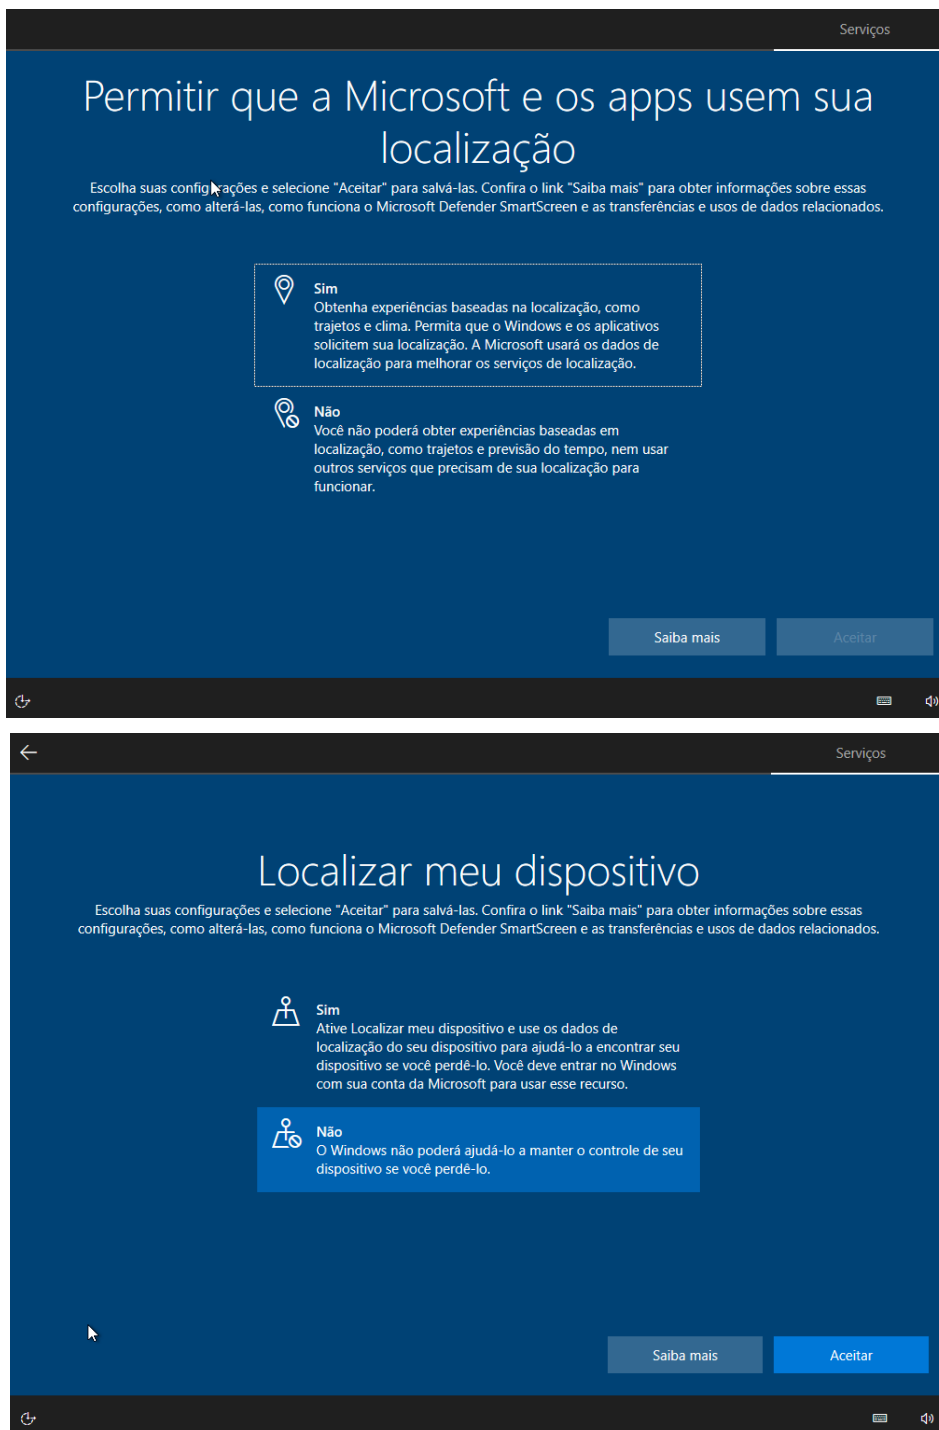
Serviços

Permitir que a Microsoft e os apps usem sua localização

Escolha suas configurações e selecione "Aceitar" para salvá-las. Confira o link "Saiba mais" para obter informações sobre essas configurações, como alterá-las, como funciona o Microsoft Defender SmartScreen e as transferências e usos de dados relacionados.

Sim
Obtenha experiências baseadas na localização, como trajetos e clima. Permita que o Windows e os aplicativos solicitem sua localização. A Microsoft usará os dados de localização para melhorar os serviços de localização.

Não
Você não poderá obter experiências baseadas em localização, como trajetos e previsão do tempo, nem usar outros serviços que precisam de sua localização para funcionar.

Saiba mais

Aceitar

Serviços

Localizar meu dispositivo

Escolha suas configurações e selecione "Aceitar" para salvá-las. Confira o link "Saiba mais" para obter informações sobre essas configurações, como alterá-las, como funciona o Microsoft Defender SmartScreen e as transferências e usos de dados relacionados.

Sim
Ative Localizar meu dispositivo e use os dados de localização do seu dispositivo para ajudá-lo a encontrar seu dispositivo se você perdê-lo. Você deve entrar no Windows com sua conta da Microsoft para usar esse recurso.

Não
O Windows não poderá ajudá-lo a manter o controle de seu dispositivo se você perdê-lo.

Saiba mais

Aceitar